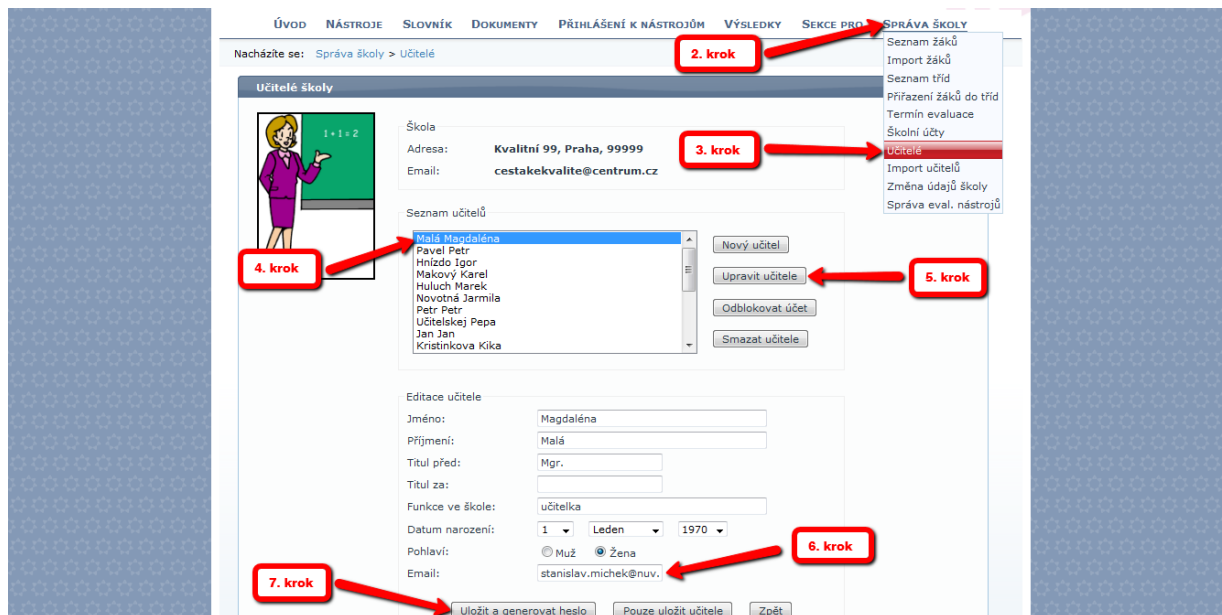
ÚVOD NÁSTROJE SLOVNÍK DOKUMENTY PŘIHLÁŠENÍ K NÁSTROJŮM VÝSLEDKY SEKCE PRO SPRÁVA ŠKOLY

Nacházíte se: Správa školy > Učitelé

2. krok

Seznam žáků
Import žáků
Seznam tříd
Přiřazení žáků do tříd
Termín evaluace
Školní účty
Učitelé
Import učitelů
Změna údajů školy
Správa eval. nástrojů

3. krok

Učitelé školy

$1 + 1 = 2$

Škola
Adresa: Kvalitní 99, Praha, 99999
Email: cestakekvalite@centrum.cz

Seznam učitelů
Malá Magdaléna
Pavel Petr
Hnízdo Igor
Makový Karel
Huluch Marek
Novotná Jarmila
Petr Petr
Učitelskej Pepa
Jan Jan
Kristinkova Kika

4. krok

Nový učitel
Upravit učitele
Odblokovat účet
Smazat učitele

5. krok

Editace učitele
Jméno: Magdaléna
Příjmení: Malá
Titul před: Mgr.
Titul za:
Funkce ve škole: učitelka
Datum narození: 1 Leden 1970
Pohlaví: Muž Žena
Email: stanislav.michek@nuv.

6. krok

7. krok

Uložit a generovat heslo Pouze uložit učitele Zpět